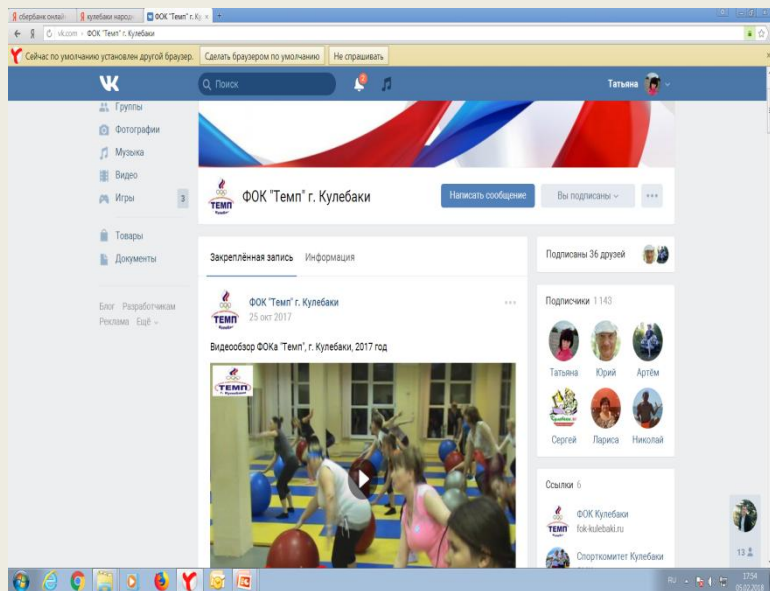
сбербанк онлайн | кулебаки народ | ФОК "Темп" г. Ку ×

vk.com ФОК "Темп" г. Кулебаки

Сейчас по умолчанию установлен другой браузер. Сделать браузером по умолчанию Не спрашивать

Поиск

Татьяна

Группы
Фотографии
Музыка
Видео
Игры 3

Товары
Документы

Блог Разработчикам
Реклама Ещё

ТЕМП
ФОК "Темп" г. Кулебаки

Написать сообщение
Вы подписаны

Закреплённая запись Информация

ФОК "Темп" г. Кулебаки
25 окт 2017

Видеообзор ФОКа "Темп", г. Кулебаки, 2017 год

ТЕМП

Подписаны 36 друзей

Подписчики 1 143

Татьяна Юрий Артём
Сергей Лариса Николай

Ссылки 6

ФОК Кулебаки
fok-kulebaki.ru

Спорткомитет Кулебаки

13

RU 17:54 05.02.2018